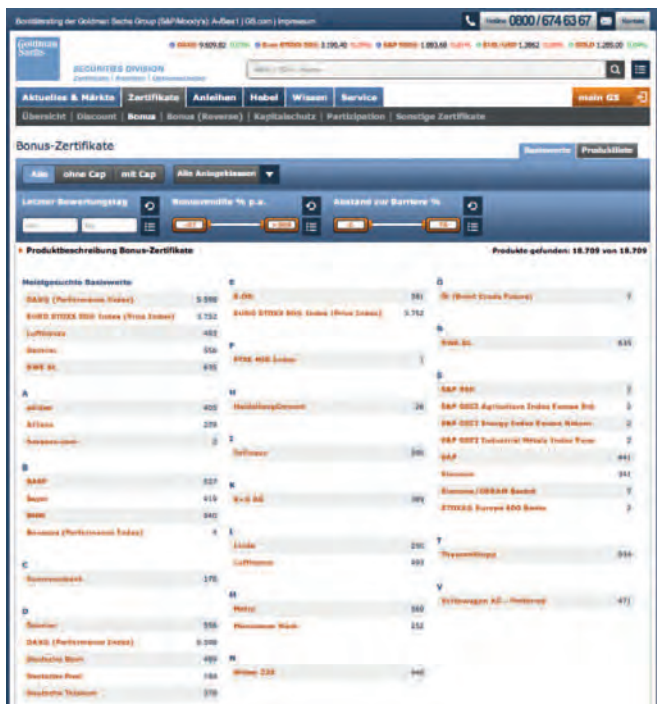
Bonitätsrating der Goldman Sachs Group (S&P/Moody's): A-/Baa1 | GS.com | Impressum

Hotline 0800 / 674 63 67

Goldman Sachs

SECURITIES DIVISION

Aktuelles & Märkte | Zertifikate | Anleihen | Hebel | Wissen | Service | mein GS

Übersicht | Discount | Bonus | Bonus (Reverse) | Kapitalschutz | Participation | Sonstige Zertifikate

Bonus-Zertifikate

Basiswerte | Produktliste

Alle | ohne Cap | mit Cap | Alle Anlageklassen

Letzter Bewertungstag | Bonusrendite % p.a. | Abstand zur Barriere %

Produktbeschreibung Bonus-Zertifikate

Produkte gefunden: 18.709 von 18.709

Meistgesuchte Basiswerte
DAX® (Performance Index) 5.598
EURO STOXX 50® Index (Price Index) 5.752
Lufthansa 493
Daimler 556
RWE St. 635

A
adidas 405
Allianz 239
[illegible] 2

B
BASF 537
Bayer 419
BMW 540
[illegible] (Performance Index) 4

C
Commerzbank 175

D
Daimler 556
DAX® (Performance Index) 5.598
Deutsche Bank 489
Deutsche Post 184
Deutsche Telekom 378

E
E.ON 381
EURO STOXX 50® Index (Price Index) 5.752

F
FTSE 400 Index 1

H
HeidelbergCement 28

I
Infineon 395

K
K+S AG 389

L
Linde 250
Lufthansa 493

M
Metro 369
Münchener Rück 152

N
Nikkei 225 446

Ö
Öl (Brent Crude Future) 3

R
RWE St. 635

S
S&P 500 2
S&P GSCI Agriculture Index Excess Return 3
S&P GSCI Energy Index Excess Return 2
S&P GSCI Industrial Metals Index Excess Return 2
SAP 441
Siemens 341
Siemens/OSRAM Basket 7
STOXX Europe 600 Banks 2

T
ThyssenKrupp 334

V
Volkswagen AG - Vorzüge 471